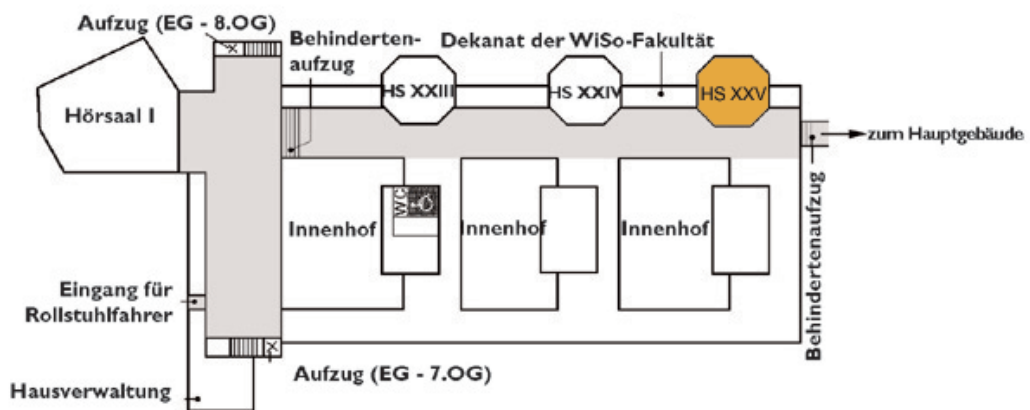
Aufzug (EG - 8.OG)

Behindertenaufzug

Dekanat der WiSo-Fakultät

Hörsaal I

HS XXIII

HS XXIV

HS XXV

zum Hauptgebäude

WC

Innenhof

Innenhof

Innenhof

Behindertenaufzug

Eingang für Rollstuhlfahrer

Aufzug (EG - 7.OG)

Hausverwaltung